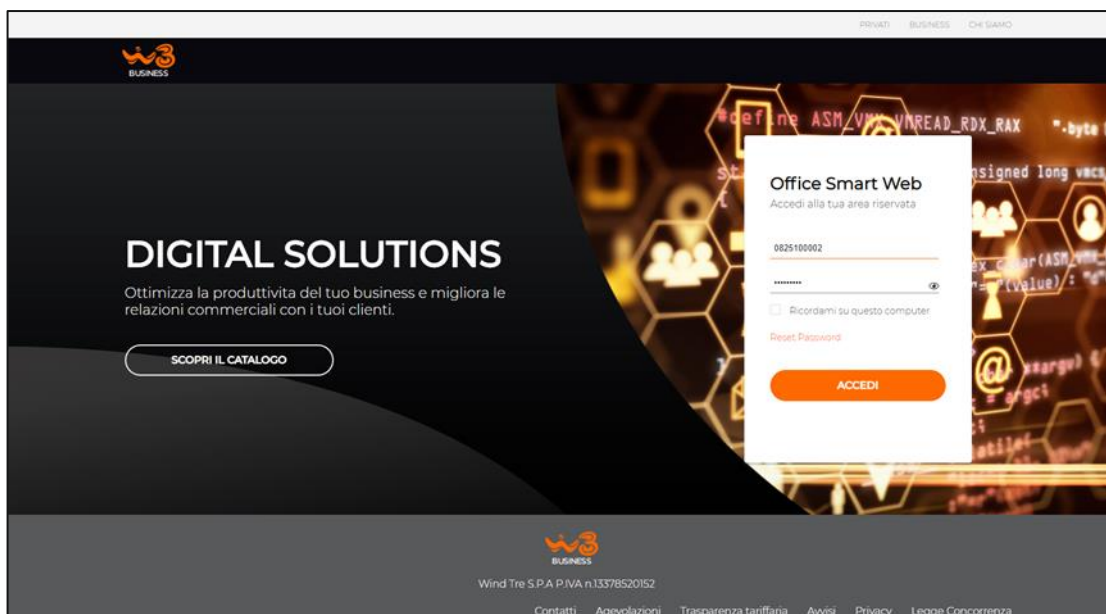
PRIVATI BUSINESS CHI SIAMO

BUSINESS

#define ASM_VMX_VMREAD_RDX_RAX ".byte
signed long vmcs
(ASM_V
"(value) : "a

DIGITAL SOLUTIONS

Ottimizza la produttivita del tuo business e migliora le relazioni commerciali con i tuoi clienti.

SCOPRI IL CATALOGO

Office Smart Web
Accedi alla tua area riservata

0825100002

••••••••••

Ricordami su questo computer

Reset Password

ACCEDI

BUSINESS

Wind Tre S.P.A P.IVA n.13378520152

Contatti Agevolazioni Trasparenza tariffaria Avvisi Privacy Legge Concorrenza